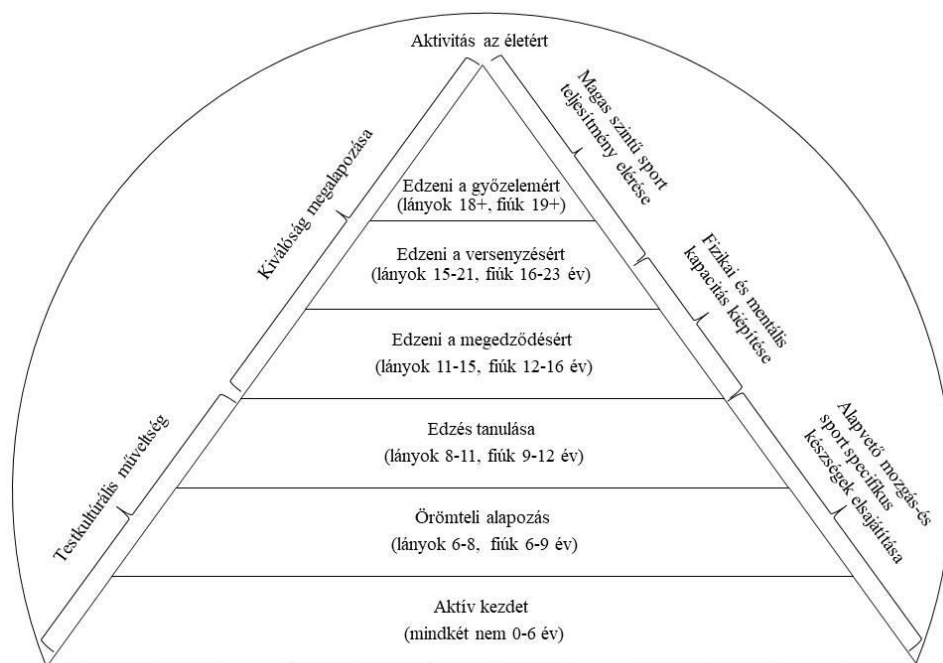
Aktivitás az életért

Edzeni a győzelemért
(lányok 18+, fiúk 19+)

Edzeni a versenyzésért
(lányok 15-21, fiúk 16-23 év)

Edzeni a megedződésért
(lányok 11-15, fiúk 12-16 év)

Edzés tanulása
(lányok 8-11, fiúk 9-12 év)

Örömteli alapozás
(lányok 6-8, fiúk 6-9 év)

Aktív kezdet
(mindkét nem 0-6 év)

Kiválóság megalapozása

Testkulturális műveltség

Magas szintű sport teljesítmény elérése

Fizikai és mentális kapacitás kiépítése

Alapvető mozgás-és sport specifikus készségek elsajátítása